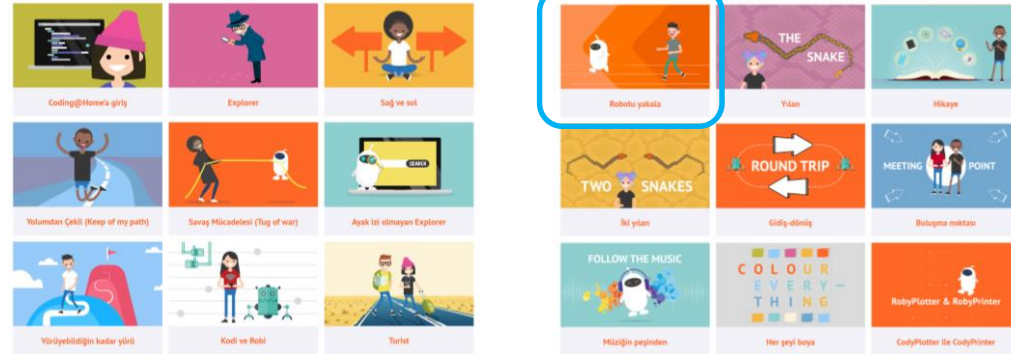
Coding@Home'a giriş

Explorer

Sağ ve sol

Yolumdan Çekil (Keep of my path)

Savaş Mücadelesi (Tug of war)

SEARCH

Ayak izi olmayan Explorer

Yürüyebildiğin kadar yürü

Kodi ve Robi

Turist

Robotu yakala

THE SNAKE

Yılan

Hikaye

TWO SNAKES

İki yılan

ROUND TRIP

Gidiş-dönüş

MEETING POINT

Buluşma noktası

FOLLOW THE MUSIC

Müziğin peşinden

COLOUR EVERY-THING

Her şeyi boya

RobyPlotter & RobyPrinter

CodyPlotter ile CodyPrinter